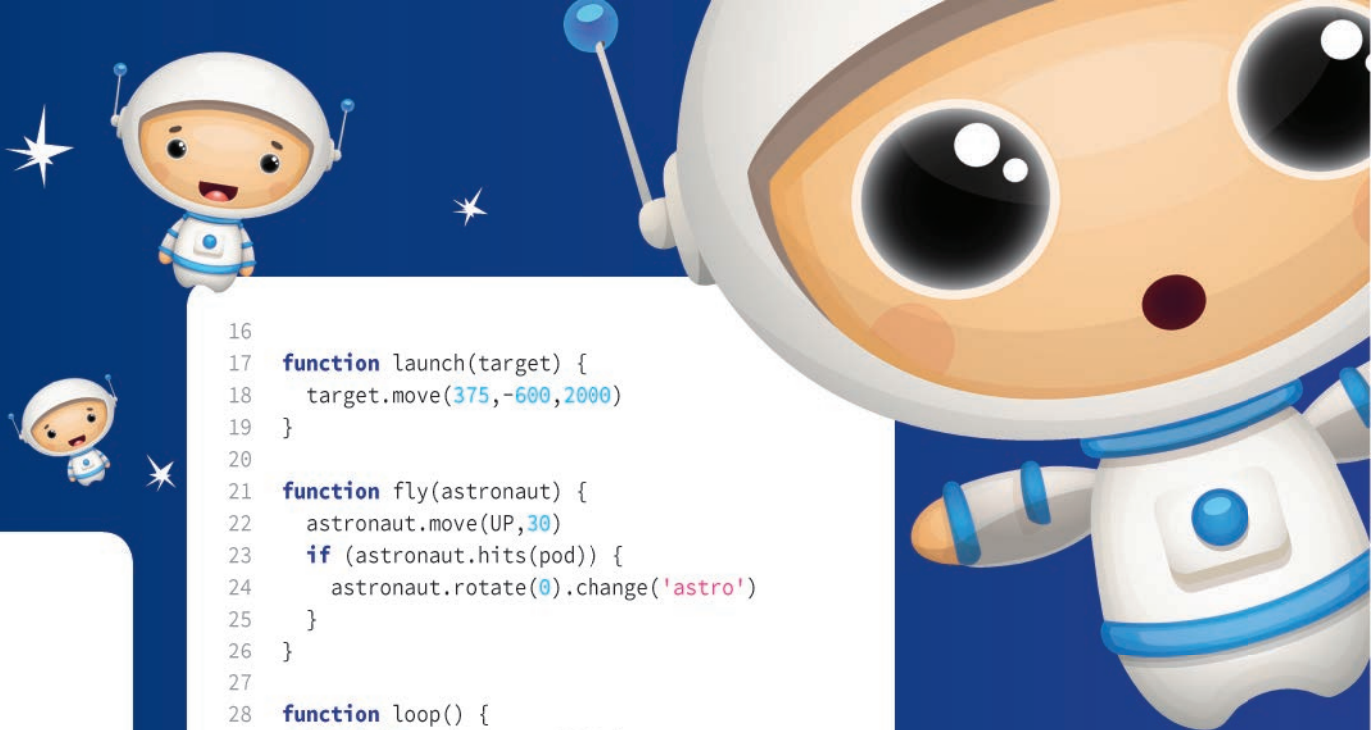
16
17 function launch(target) {
18 target.move(375,-600,2000)
19 }
20
21 function fly(astronaut) {
22 astronaut.move(UP,30)
23 if (astronaut.hits(pod)) {
24 astronaut.rotate(0).change('astro')
25 }
26 }
27
28 function loop() {